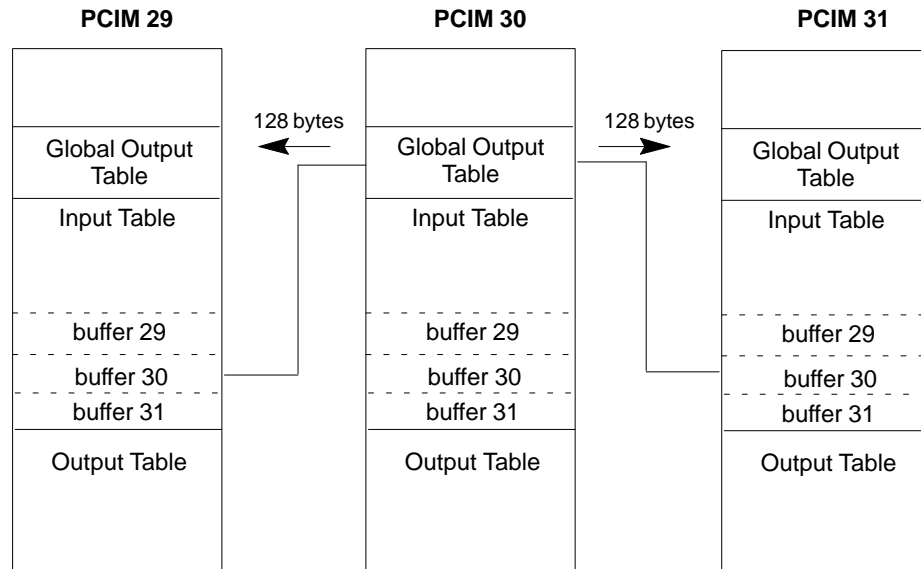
PCIM 29

Global Output Table

Input Table

buffer 29

buffer 30

buffer 31

Output Table

PCIM 30

128 bytes

Global Output Table

Input Table

buffer 29

buffer 30

buffer 31

Output Table

128 bytes

PCIM 31

Global Output Table

Input Table

buffer 29

buffer 30

buffer 31

Output Table